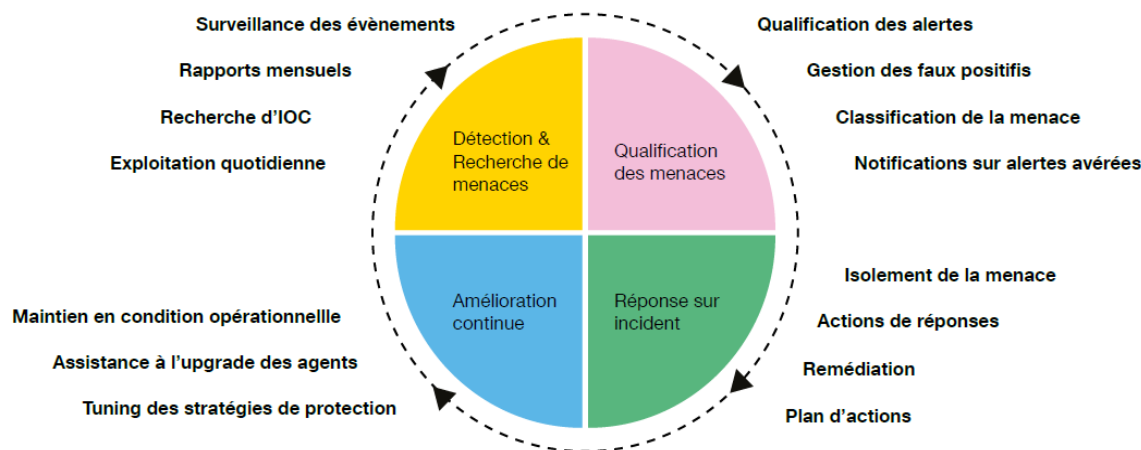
Surveillance des évènements

Rapports mensuels

Recherche d'IOC

Exploitation quotidienne

Détection & Recherche de menaces

Qualification des menaces

Qualification des alertes

Gestion des faux positifs

Classification de la menace

Notifications sur alertes avérées

Maintien en condition opérationnellle

Assistance à l'upgrade des agents

Tuning des stratégies de protection

Amélioration continue

Réponse sur incident

Isolement de la menace

Actions de réponses

Remédiation

Plan d'actions